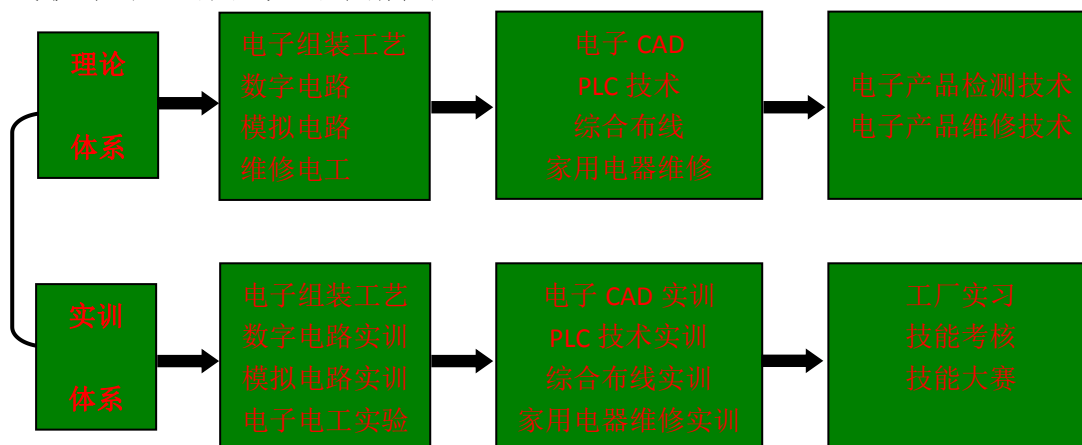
理论

体系

电子组装工艺
数字电路
模拟电路
维修电工

电子 CAD
PLC 技术
综合布线
家用电器维修

电子产品检测技术
电子产品维修技术

实训

体系

电子组装工艺
数字电路实训
模拟电路实训
电子电工实验

电子 CAD 实训
PLC 技术实训
综合布线实训
家用电器维修实训

工厂实习
技能考核
技能大赛